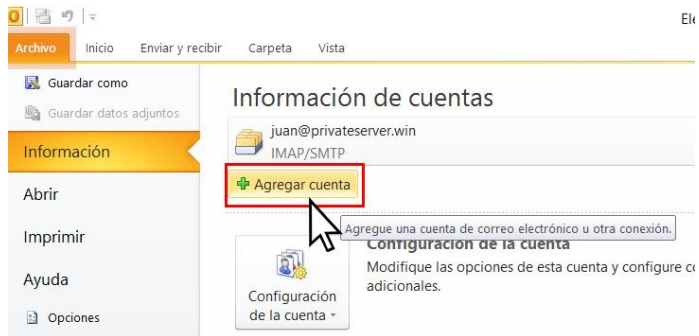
Ele

Archivo Inicio Enviar y recibir Carpeta Vista

Guardar como
Guardar datos adjuntos
Información
Abrir
Imprimir
Ayuda
Opciones

Información de cuentas

juan@privateserver.win
IMAP/SMTP

Agregar cuenta

Agregue una cuenta de correo electrónico u otra conexión.

Configuración de la cuenta
Modifique las opciones de esta cuenta y configure co
adicionales.

Configuración de la cuenta